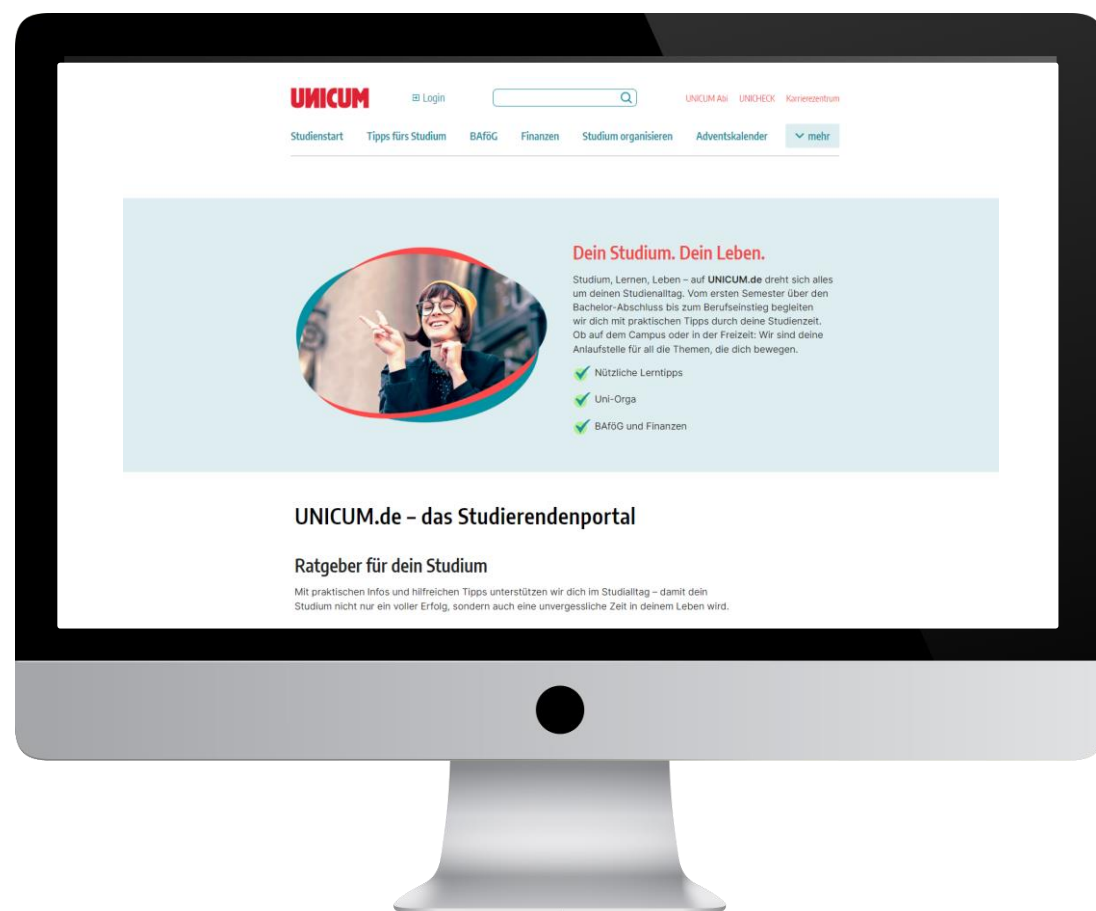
UNICUM

Login

UNICUM Abi UNICHECK Karrierezentrum

Studienstart Tipps fürs Studium BAföG Finanzen Studium organisieren Adventskalender mehr

Dein Studium. Dein Leben.

Studium, Lernen, Leben – auf UNICUM.de dreht sich alles um deinen Studienalltag. Vom ersten Semester über den Bachelor-Abschluss bis zum Berufseinstieg begleiten wir dich mit praktischen Tipps durch deine Studienzeit. Ob auf dem Campus oder in der Freizeit: Wir sind deine Anlaufstelle für all die Themen, die dich bewegen.

Nützliche Lerntipps

Uni-Orga

BAföG und Finanzen

UNICUM.de – das Studierendenportal

Ratgeber für dein Studium

Mit praktischen Infos und hilfreichen Tipps unterstützen wir dich im Studialltag – damit dein Studium nicht nur ein voller Erfolg, sondern auch eine unvergessliche Zeit in deinem Leben wird.